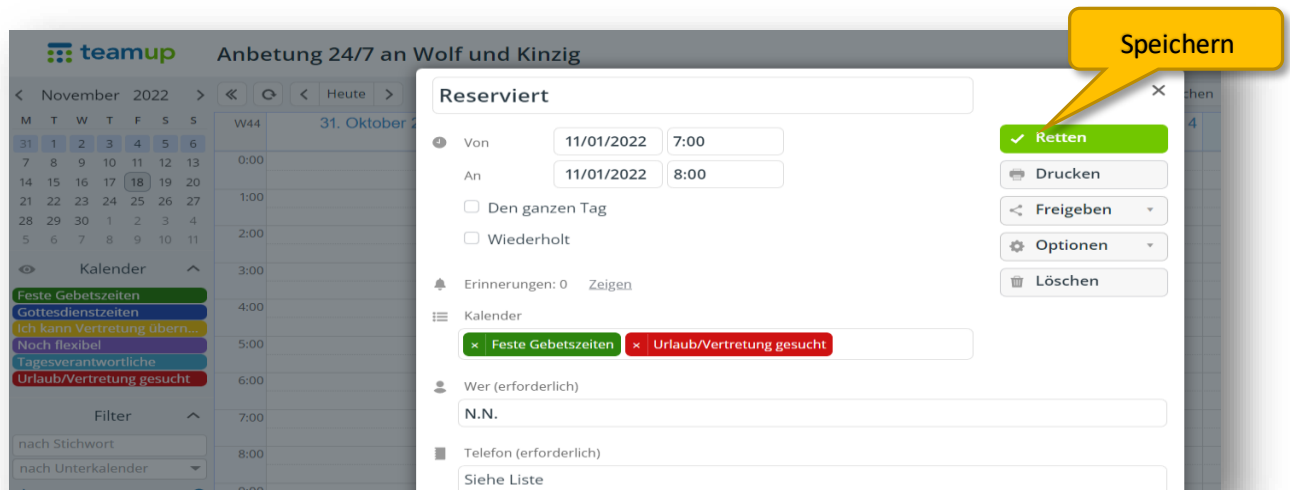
teamup Anbetung 24/7 an Wolf und Kinzig

Speichern

< November 2022 >

| M | T | W | T | F | S | S |
|---|---|---|---|---|---|---|
| 31 | 1 | 2 | 3 | 4 | 5 | 6 |
| 7 | 8 | 9 | 10 | 11 | 12 | 13 |
| 14 | 15 | 16 | 17 | 18 | 19 | 20 |
| 21 | 22 | 23 | 24 | 25 | 26 | 27 |
| 28 | 29 | 30 | 1 | 2 | 3 | 4 |
| 5 | 6 | 7 | 8 | 9 | 10 | 11 |

Kalender
Feste Gebetszeiten
Gottesdienstzeiten
Ich kann Vertretung übern...
Noch flexibel
Tagesverantwortliche
Urlaub/Vertretung gesucht

Filter
nach Stichwort
nach Unterkalender

« Heute
W44 31. Oktober 2
0:00
1:00
2:00
3:00
4:00
5:00
6:00
7:00
8:00
chen
4

Reserviert ×

Von 11/01/2022 7:00
An 11/01/2022 8:00
Den ganzen Tag
Wiederholt

Erinnerungen: 0 Zeigen

Kalender
× Feste Gebetszeiten × Urlaub/Vertretung gesucht

Wer (erforderlich)
N.N.

Telefon (erforderlich)
Siehe Liste

Retten
Drucken
Freigeben
Optionen
Löschen